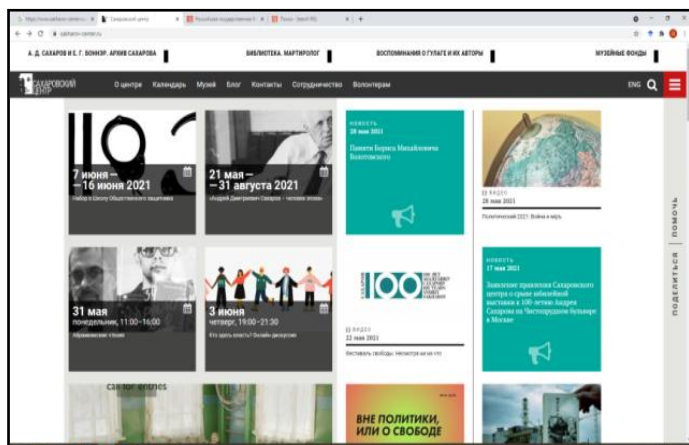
Сахаровский центр
sakharov-center.ru

А. Д. САХАРОВ И Е. Г. БОННЭР. АРХИВ САХАРОВА
БИБЛИОТЕКА. МАРТИРОЛОГ
ВОСПОМИНАНИЯ О ГУЛАГЕ И ИХ АВТОРЫ
МУЗЕЙНЫЕ ФОНДЫ

САХАРОВСКИЙ ЦЕНТР
О центре Календарь Музей Блог Контакты Сотрудничество Волонтерам
ENG

7 июня — 16 июня 2021
Набор в Школу Общественного защитника

21 мая — 31 августа 2021
«Андрей Дмитриевич Сахаров — человек эпохи»

НОВОСТЬ
28 мая 2021
Памяти Бориса Михайловича Золотухина

ВИДЕО
28 мая 2021
Политический 2021: Война и мир

31 мая
понедельник, 11:00–16:00
Обраменские чтения

3 июня
четверг, 19:00–21:30
Кто здесь власть? Онлайн-дискуссия

100

ВИДЕО
22 мая 2021
Фестиваль свободы. Несмотря ни на что

НОВОСТЬ
17 мая 2021
Заявление правления Сахаровского центра о срыве неделимой выставки к 100-летию Андрея Сахарова на Чистопрудном бульваре в Москве

ВНЕ ПОЛИТИКИ, ИЛИ О СВОБОДЕ

ПОМОЧЬ
ПОДЕЛИТЬСЯ